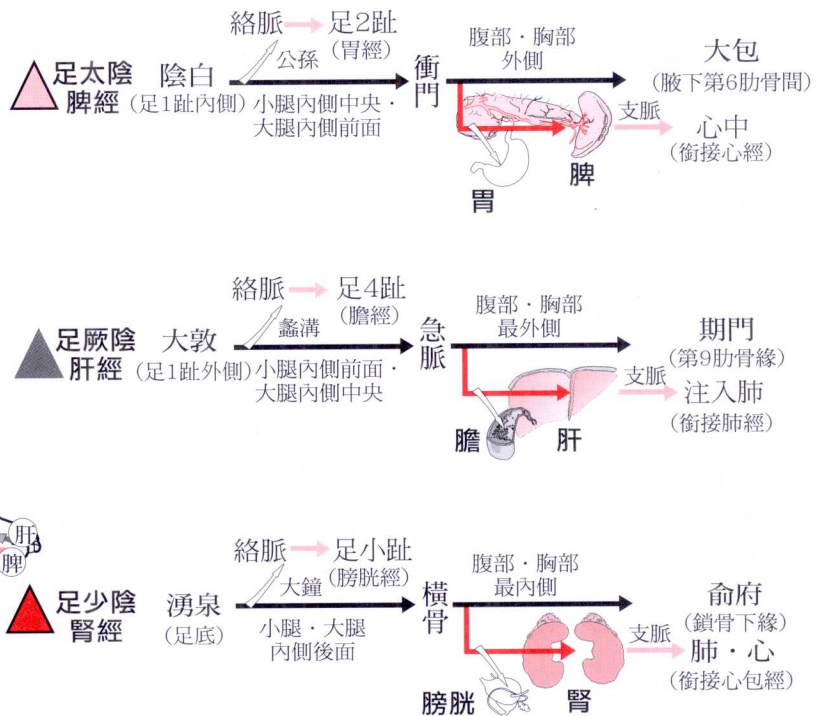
足太陰脾經

陰白
(足1趾內側)

絡脈 → 足2趾
(胃經)
公孫

小腿內側中央・大腿內側前面

衝門

腹部・胸部外側

大包
(腋下第6肋骨間)

支脈

心中
(銜接心經)

胃

脾

足厥陰肝經

大敦
(足1趾外側)

絡脈 → 足4趾
(膽經)
蠡溝

小腿內側前面・大腿內側中央

急脈

腹部・胸部最外側

期門
(第9肋骨緣)

支脈

注入肺
(銜接肺經)

膽

肝

肝

脾

足少陰腎經

湧泉
(足底)

絡脈 → 足小趾
(膀胱經)
大鐘

小腿・大腿內側後面

橫骨

腹部・胸部最內側

俞府
(鎖骨下緣)

支脈

肺・心
(銜接心包經)

膀胱

腎